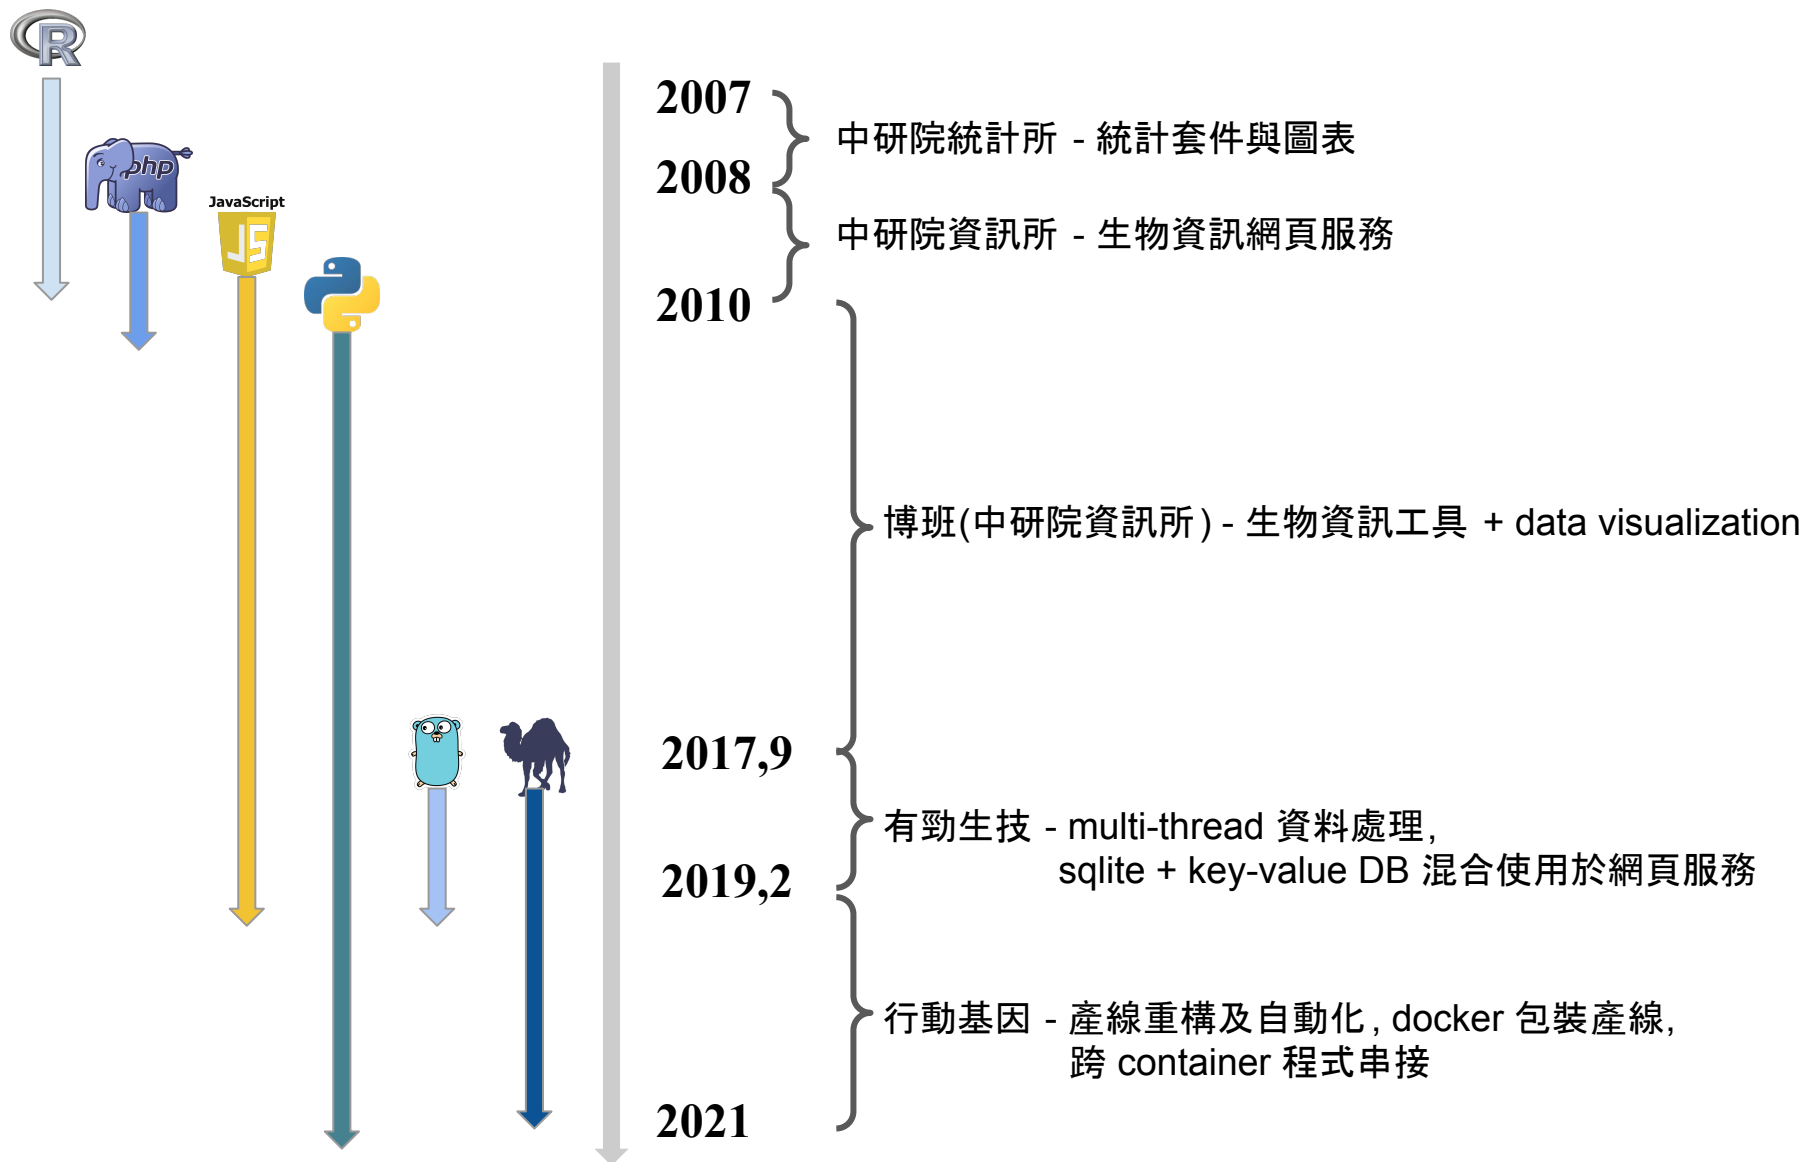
R

php

JavaScript

JS

2007

中研院統計所 - 統計套件與圖表

2008

中研院資訊所 - 生物資訊網頁服務

2010

博班(中研院資訊所) - 生物資訊工具 + data visualization

2017,9

有勁生技 - multi-thread 資料處理, sqlite + key-value DB 混合使用於網頁服務

2019,2

行動基因 - 產線重構及自動化, docker 包裝產線, 跨 container 程式串接

2021